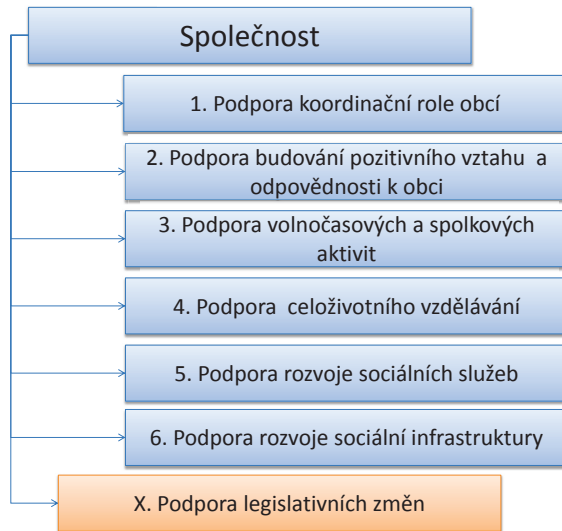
Společnost

1. Podpora koordinační role obcí

2. Podpora budování pozitivního vztahu a odpovědnosti k obci

3. Podpora volnočasových a spolkových aktivit

4. Podpora celoživotního vzdělávání

5. Podpora rozvoje sociálních služeb

6. Podpora rozvoje sociální infrastruktury

X. Podpora legislativních změn